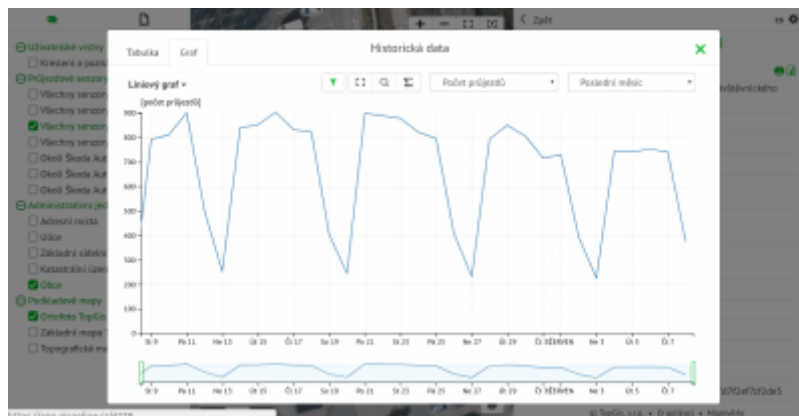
< Zpět

Uživatelské vrstvy
Kreslení a poznámky
Průjezdové senzory
Všechny senzory
Všechny senzory
Všechny senzory
Všechny senzory
Okolí Škoda Auto
Okolí Škoda Auto
Okolí Škoda Auto
Administrativní jednotky
Adresní místa
Ulice
Základní sídelní
Katastrální území
Obce
Podkladové mapy
Ortofoto TopGis
Základní mapa
Topografické mapy

Tabulka Graf

Historická data

Liniový graf ▾

Počet průjezdů

Poslední měsíc

[počet průjezdů]

900
800
700
600
500
400
300
200
100
0

St 9 Pá 11 Ne 13 Út 15 Čt 17 So 19 Po 21 St 23 Pá 25 Ne 27 Út 29 Čt SRPEN Ne 3 Út 5 Čt 7

St 9 Pá 11 Ne 13 Út 15 Čt 17 So 19 Po 21 St 23 Pá 25 Ne 27 Út 29 Čt SRPEN Ne 3 Út 5 Čt 7

© TopGis s.r.o. • O aplikaci • Nápověda